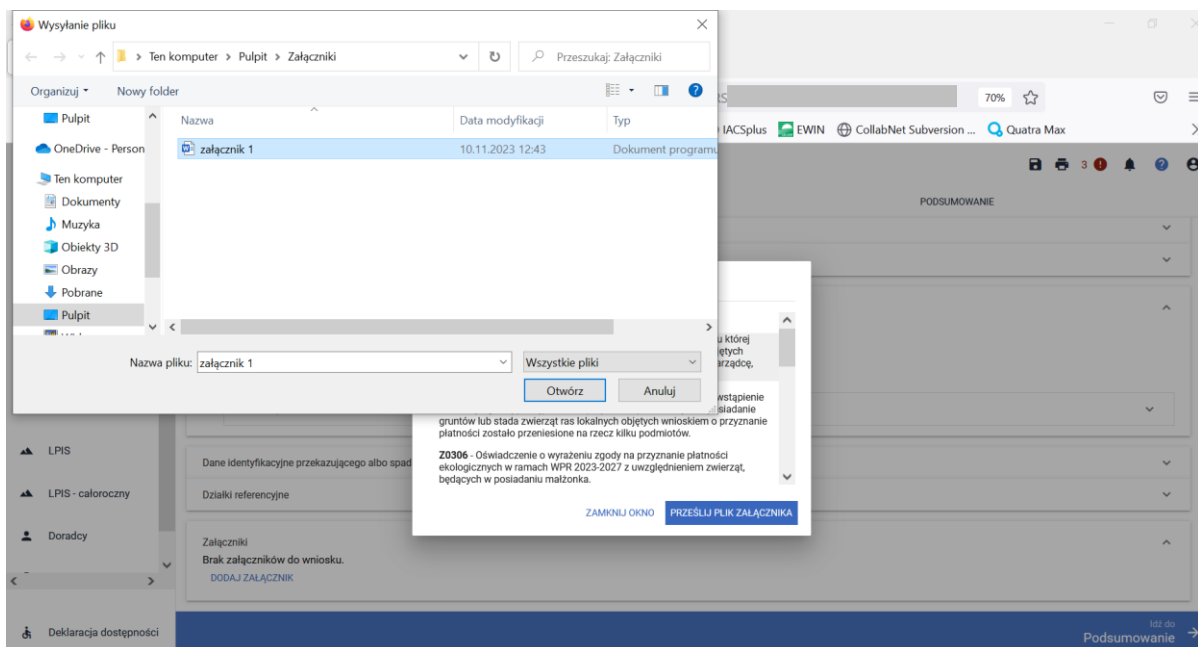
Wysyłanie pliku

Ten komputer > Pulpit > Załączniki

Przeszukaj: Załączniki

Organizuj ▾ Nowy folder

Pulpit
OneDrive - Person
Ten komputer
Dokumenty
Muzyka
Obiekty 3D
Obrazy
Pobrane
Pulpit

| Nazwa | Data modyfikacji | Typ |
|---|---|---|
| załącznik 1 | 10.11.2023 12:43 | Dokument programu |

Nazwa pliku: załącznik 1

Wszystkie pliki

Otwórz Anuluj

70%

IACSplus EWIN CollabNet Subversion ... Quatra Max

3

PODSUMOWANIE

u której ętych arządcę,

wstąpienie siadanie gruntów lub stada zwierząt ras lokalnych objętych wnioskiem o przyznanie płatności zostało przeniesione na rzecz kilku podmiotów.

Z0306 - Oświadczenie o wyrażeniu zgody na przyznanie płatności ekologicznych w ramach WPR 2023-2027 z uwzględnieniem zwierząt, będących w posiadaniu małżonka.

ZAMKNIJ OKNO PRZEŚLIJ PLIK ZAŁĄCZNIKA

LPIS

LPIS - całoroczny

Doradcy

Dane identyfikacyjne przekazującego albo spad

Działki referencyjne

Załączniki
Brak załączników do wniosku.
DODAJ ZAŁĄCZNIK

Deklaracja dostępności

Idź do
Podsumowanie